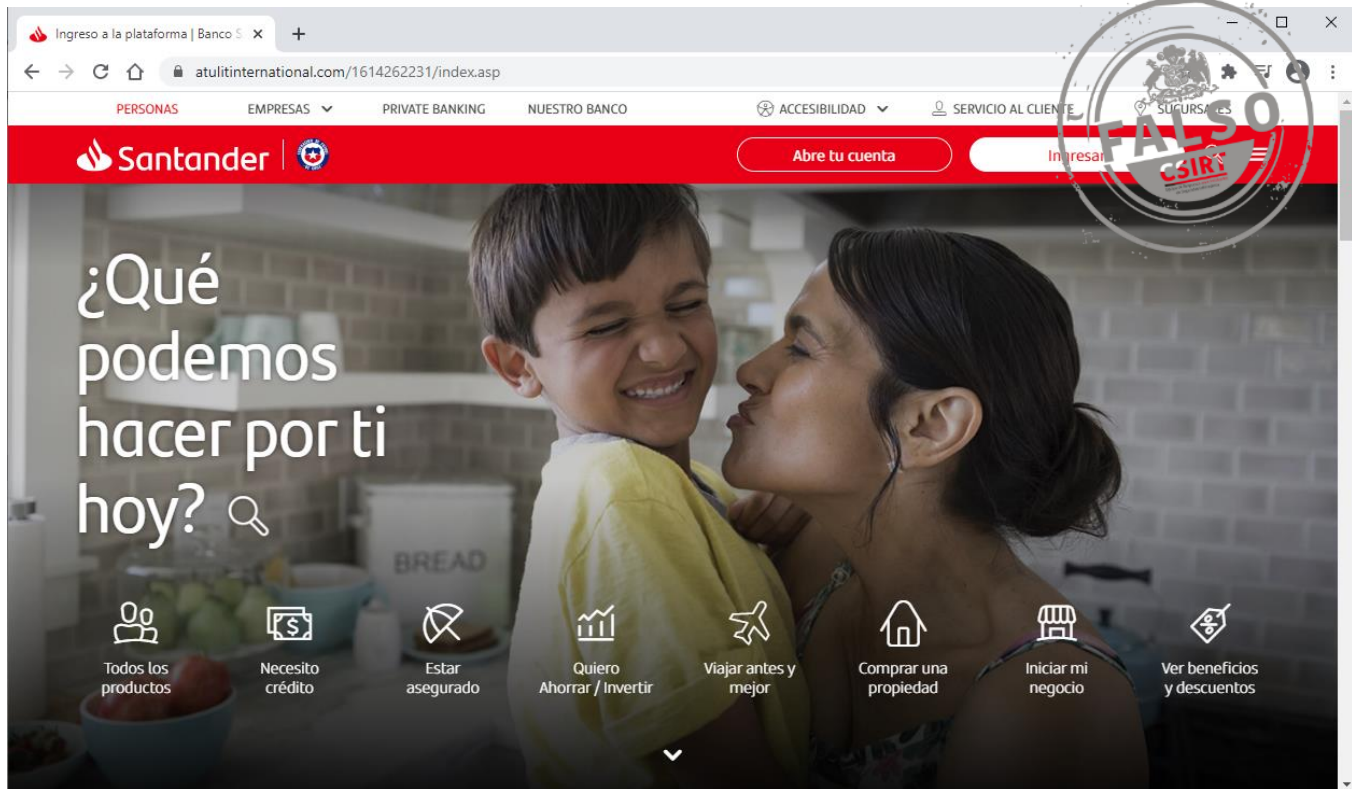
Ingreso a la plataforma | Banco S ×
+
atulitinternational.com/1614262231/index.asp

PERSONAS EMPRESAS PRIVATE BANKING NUESTRO BANCO ACCESIBILIDAD SERVICIO AL CLIENTE SUCURSALES

Santander

Abre tu cuenta
Ingresar

FALSO
CSIRT

¿Qué podemos hacer por ti hoy?

BREAD

Todos los productos
Necesito crédito
Estar asegurado
Quiero Ahorrar / Invertir
Viajar antes y mejor
Comprar una propiedad
Iniciar mi negocio
Ver beneficios y descuentos